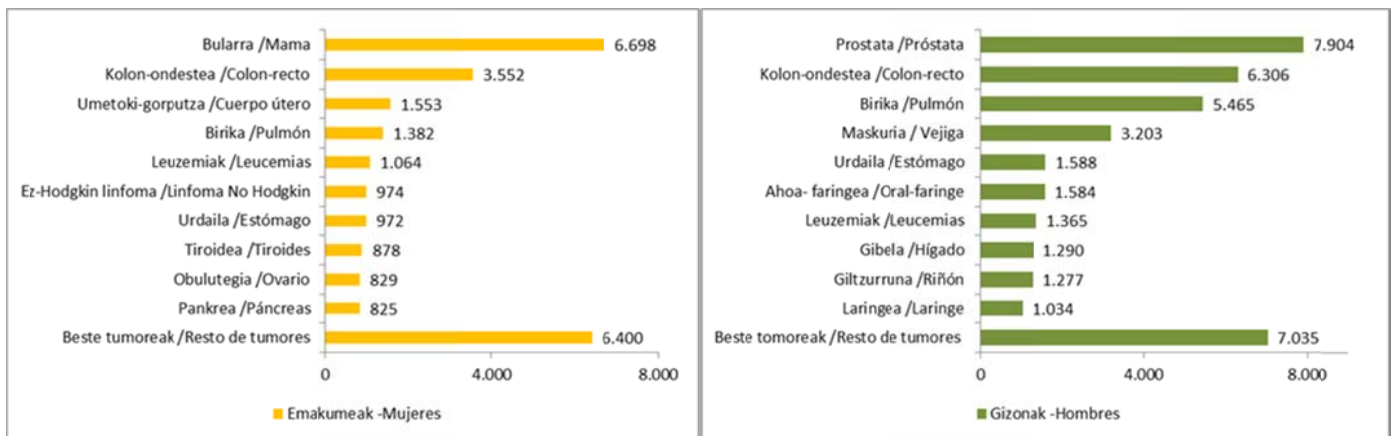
| | |
|---|---|
| Bularra /Mama | 6.698 |
| Kolon-ondestea /Colon-recto | 3.552 |
| Umetoki-gorputza /Cuerpo útero | 1.553 |
| Birika /Pulmón | 1.382 |
| Leuzemiak /Leucemias | 1.064 |
| Ez-Hodgkin linfoma /Linfoma No Hodgkin | 974 |
| Urdaila /Estómago | 972 |
| Tiroidea /Tiroides | 878 |
| Obulutegia /Ovario | 829 |
| Pankrea /Páncreas | 825 |
| Beste tumoreak /Resto de tumores | 6.400 |

0 4.000 8.000

Emakumeak -Mujeres

| | |
|---|---|
| Prostata /Próstata | 7.904 |
| Kolon-ondestea /Colon-recto | 6.306 |
| Birika /Pulmón | 5.465 |
| Maskuria / Vejiga | 3.203 |
| Urdaila /Estómago | 1.588 |
| Ahoa- faringea /Oral-faringe | 1.584 |
| Leuzemiak /Leucemias | 1.365 |
| Gibela /Hígado | 1.290 |
| Giltzurruna /Riñón | 1.277 |
| Laringea /Laringe | 1.034 |
| Beste tomoreak /Resto de tumores | 7.035 |

0 4.000 8.000

Gizonak -Hombres